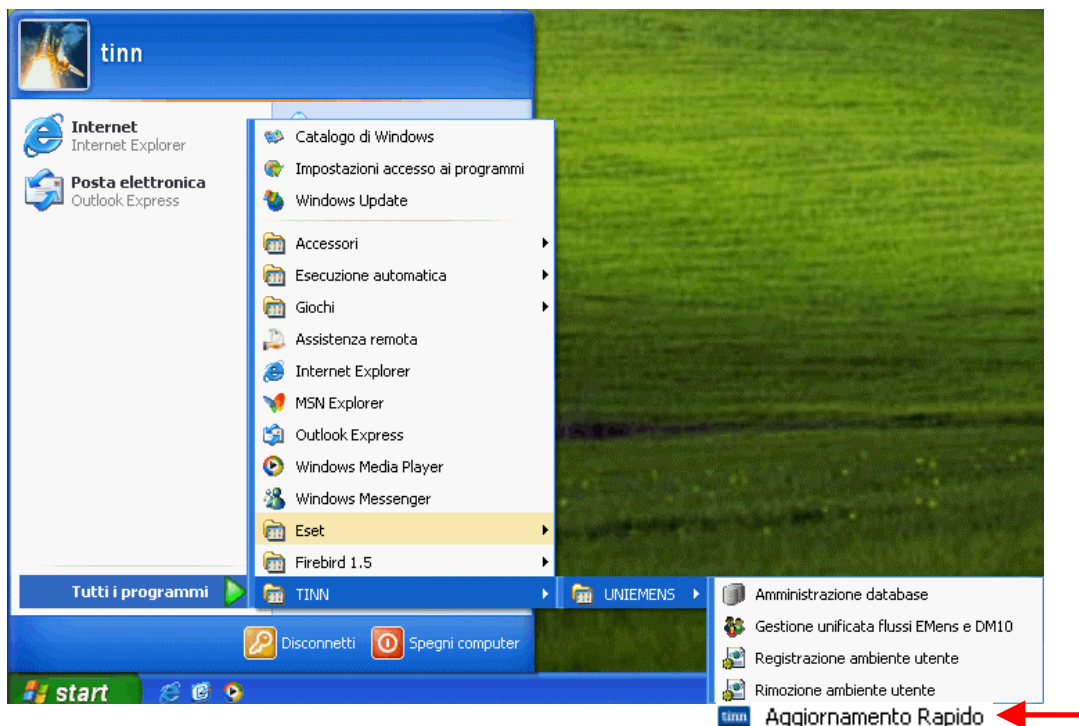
tinn

Internet
Internet Explorer

Posta elettronica
Outlook Express

Catalogo di Windows
Impostazioni accesso ai programmi
Windows Update
Accessori
Esecuzione automatica
Giochi
Assistenza remota
Internet Explorer
MSN Explorer
Outlook Express
Windows Media Player
Windows Messenger
Eset
Firebird 1.5
TINN

UNIEMENS

Amministrazione database
Gestione unificata flussi EMens e DM10
Registrazione ambiente utente
Rimozione ambiente utente
tinn Aggiornamento Rapido

Tutti i programmi

Disconnetti
Spegni computer

start